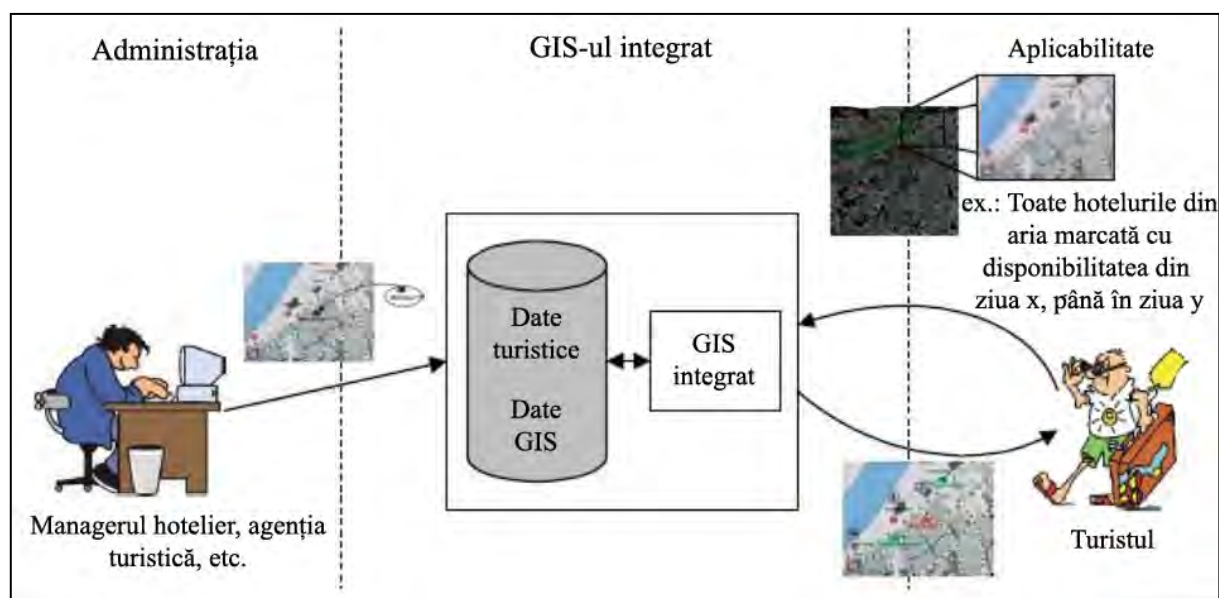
Administrația

GIS-ul integrat

Aplicabilitate

ex.: Toate hotelurile din aria marcată cu disponibilitatea din ziua x, până în ziua y

Date turistice

Date GIS

GIS integrat

Managerul hotelier, agenția turistică, etc.

Turistul